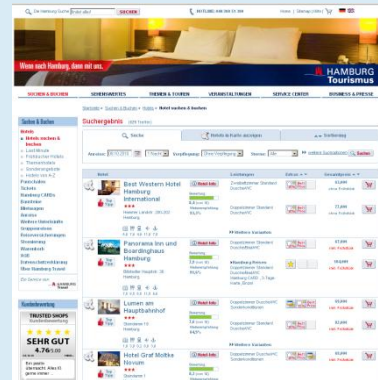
Die Hamburg Suche | Suche | SUCHEN | 0049 (0)40 300 51 300 | Home | Sitemap | Hilfe

Wenn nach Hamburg, dann mit uns.

HAMBURG Tourismus

SUCHEN & BUCHEN | SEHENSWERTES | THEMEN & TOUREN | VERANSTALTUNGEN | SERVICE CENTER | BUSINESS & PRESSE

Startseite > Suchen & Buchen > Hotels > Hotel suchen & buchen

Suchen & Buchen

Hotels
Hotels suchen & buchen
Last Minute
Preiswerte Hotels
Themenhotels
Sonderangebote
Hotels von A-Z
Pauschalen
Tickets
Hamburg CARDs
Eventreisen
Musicals
Bahnhof
Hafenrundfahrten
Gruppenreisen
Wochenend
Touren
Stadtführungen
Hamburg Tour Pakete
Reisepauschalen
Neue Hamburg-Travel

Suchergebnis (400 Treffer)

Suche | Hotels im Fokus anzeigen | Vorbereitung

Anreise: 26.11.2010 | 1 Nacht | Zimmer: Einzelzimmer | Sterne: alle | Suchen

Hotel | Zimmer | Preis | Gesamtpreis

Best Western Hotel Hamburg International
Hotel Info
Doppelzimmer Standard Dusche/WC
63,00 €
77,00 €

Panorama Inn und Boardinghaus Hamburg
Hotel Info
Doppelzimmer Standard Dusche/WC
67,00 €
99,00 €

Lumen am Hauptbahnhof
Hotel Info
Doppelzimmer Standard Dusche/WC
69,00 €

Hotel Graf Moltke Novum
Hotel Info
Doppelzimmer Standard Dusche/WC
69,00 €

Kundenbewertung
TRUSTED SHOPS
SEHR GUT
4.76/5.00